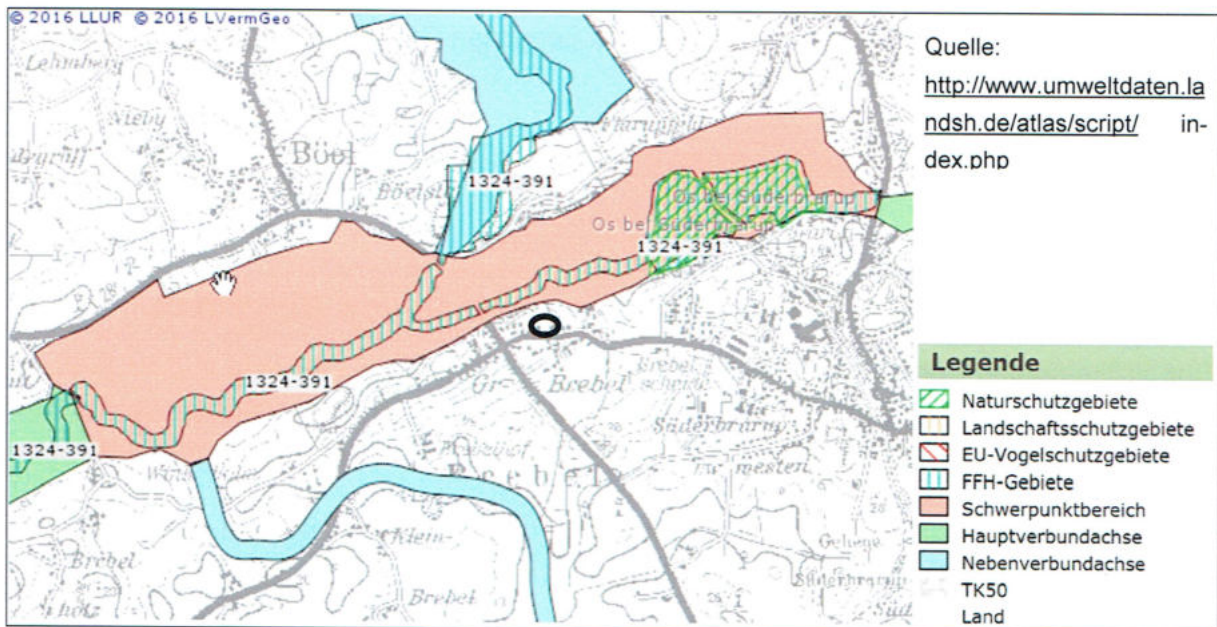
© 2016 LLUR © 2016 LVermGeo

Lehmberg
Nübel
Böel
Böelsch
1324-391
Os bei Süderbrarup
1324-391
1324-391
1324-391
Gr. Brebel
Süderbrarup
Brebel
Klein-
Brebel

Quelle: http://www.umweltdaten.landsh.de/atlas/script/index.php

Legende
Naturschutzgebiete
Landschaftsschutzgebiete
EU-Vogelschutzgebiete
FFH-Gebiete
Schwerpunktbereich
Hauptverbundachse
Nebenverbundachse
TK50
Land